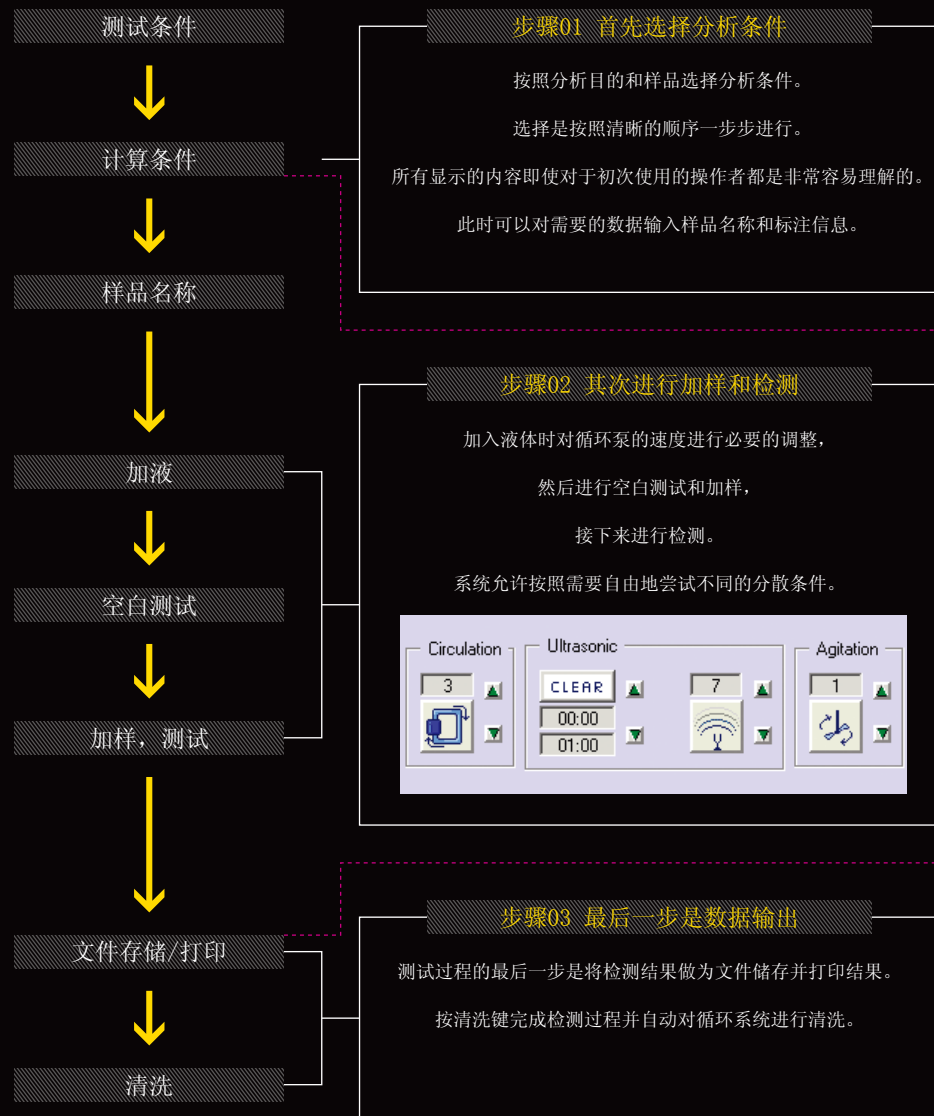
测试条件

计算条件

样品名称

加液

空白测试

加样，测试

文件存储/打印

清洗

步骤01 首先选择分析条件

按照分析目的和样品选择分析条件。

选择是按照清晰的顺序一步步进行。

所有显示的内容即使对于初次使用的操作者都是非常容易理解的。

此时可以对需要的数据输入样品名称和标注信息。

步骤02 其次进行加样和检测

加入液体时对循环泵的速度进行必要的调整，

然后进行空白测试和加样，

接下来进行检测。

系统允许按照需要自由地尝试不同的分散条件。

Circulation
3

Ultrasonic
CLEAR
00:00
01:00
7

Agitation
1

步骤03 最后一步是数据输出

测试过程的最后一步是将检测结果做为文件储存并打印结果。

按清洗键完成检测过程并自动对循环系统进行清洗。